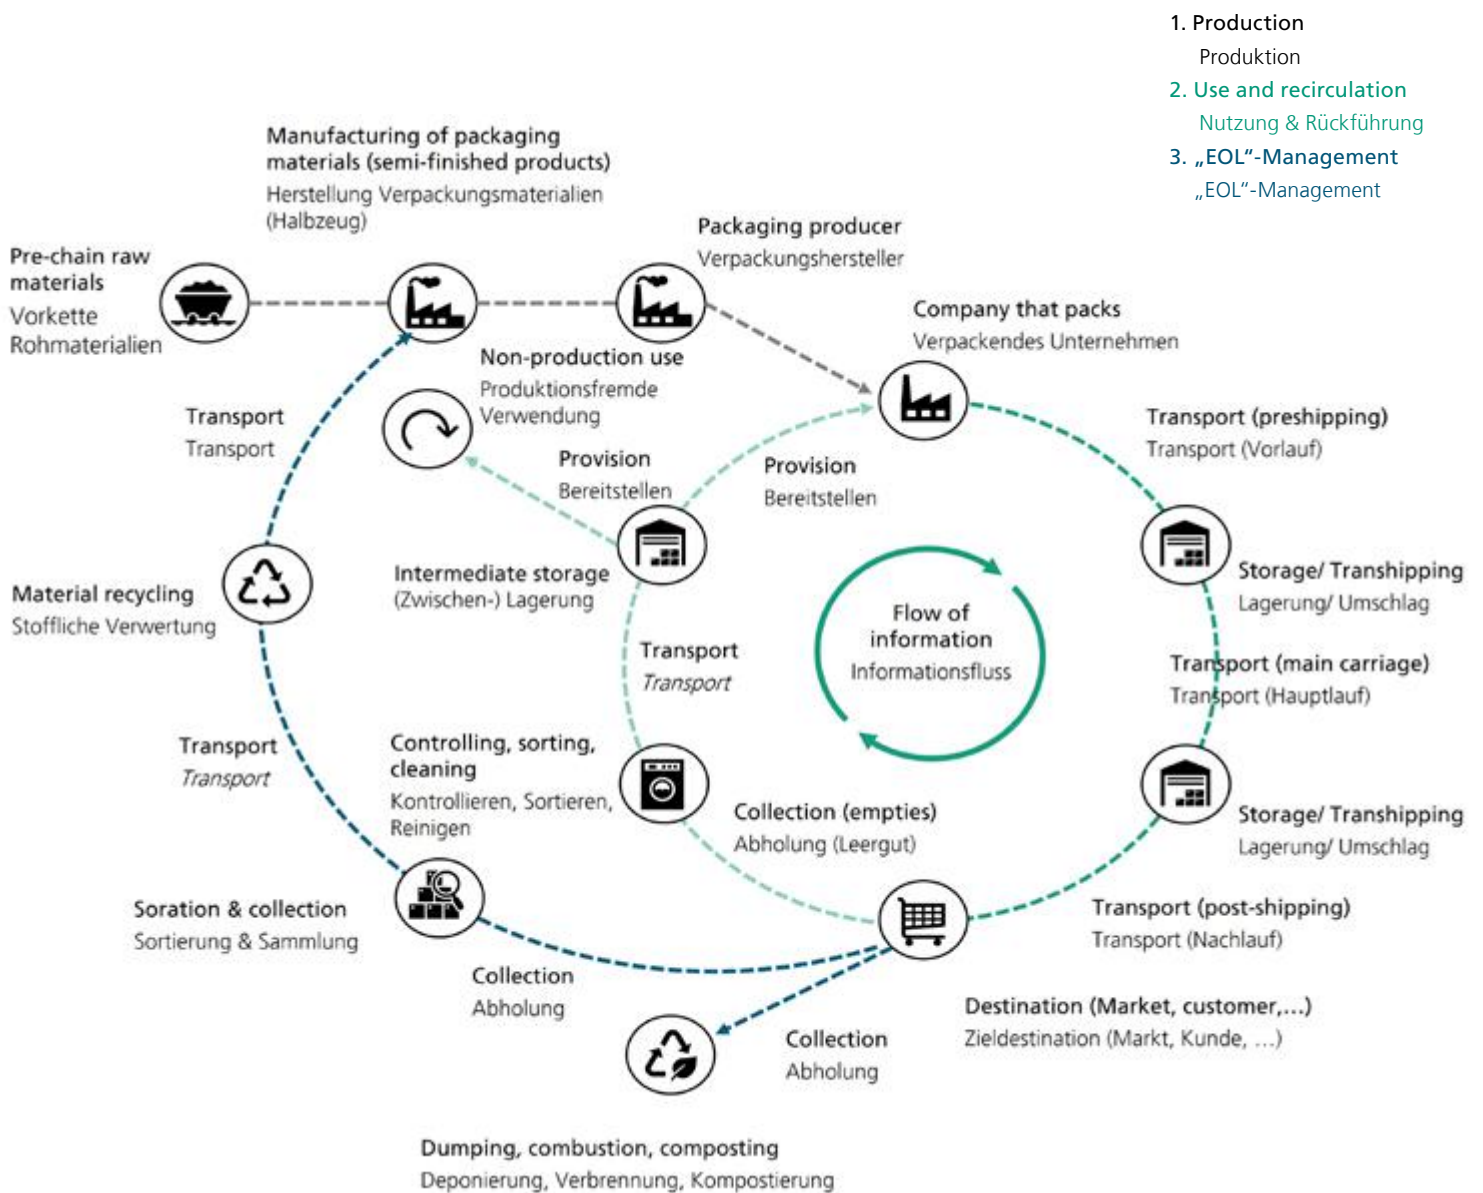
1. Production
Produktion
2. Use and recirculation
Nutzung & Rückführung
3. „EOL“-Management
„EOL“-Management

Manufacturing of packaging materials (semi-finished products)
Herstellung Verpackungsmaterialien (Halbzeug)

Pre-chain raw materials
Vorkette Rohmaterialien

Packaging producer
Verpackungshersteller

Company that packs
Verpackendes Unternehmen

Non-production use
Produktionsfremde Verwendung

Transport
Transport

Provision
Bereitstellen

Provision
Bereitstellen

Transport (preshipping)
Transport (Vorlauf)

Storage/ Transhipping
Lagerung/ Umschlag

Intermediate storage
(Zwischen-) Lagerung

Material recycling
Stoffliche Verwertung

Flow of information
Informationsfluss

Transport
Transport

Transport (main carriage)
Transport (Hauptlauf)

Transport
Transport

Controlling, sorting, cleaning
Kontrollieren, Sortieren, Reinigen

Storage/ Transhipping
Lagerung/ Umschlag

Collection (empties)
Abholung (Leergut)

Soration & collection
Sortierung & Sammlung

Transport (post-shipping)
Transport (Nachlauf)

Collection
Abholung

Destination (Market, customer,...)
Zieldestination (Markt, Kunde, ...)

Collection
Abholung

Dumping, combustion, composting
Deponierung, Verbrennung, Kompostierung